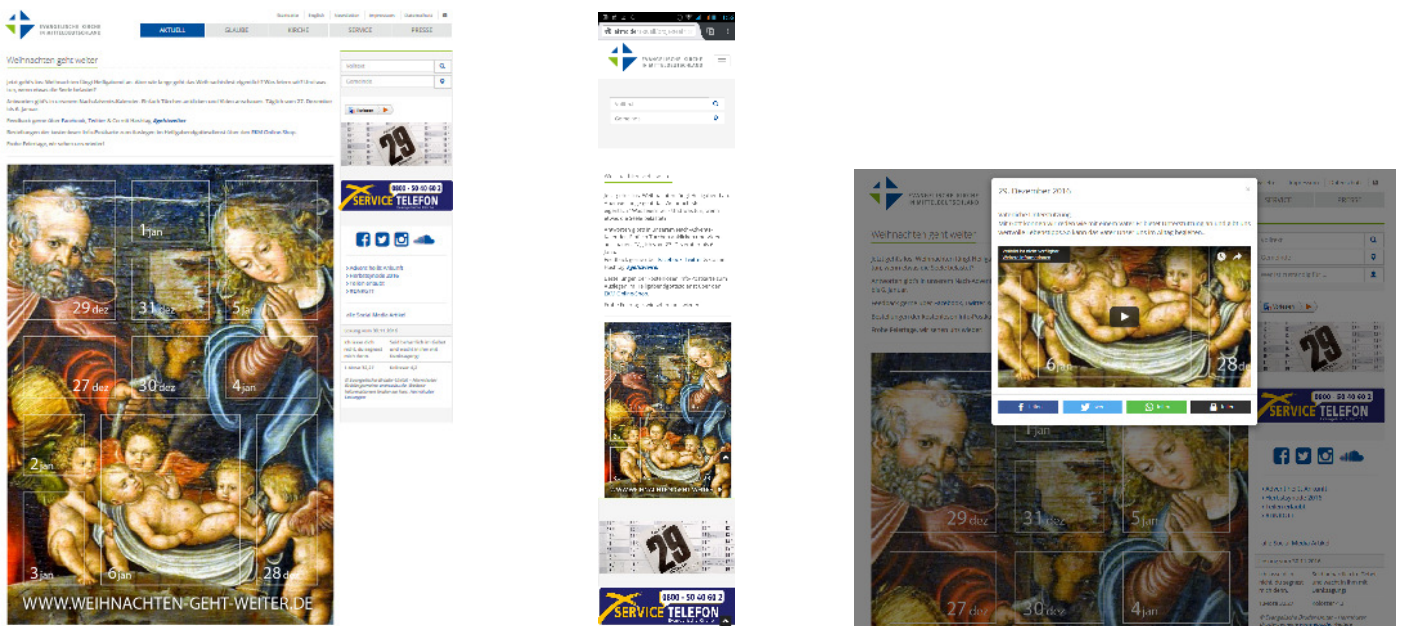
EVANGELISCHE KIRCHE IN MITTELDEUTSCHLAND

AKTUELL GLAUBE KIRCHE SERVICE PRESSE

Weihnachten geht weiter

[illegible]

Facebook, Twitter & Co mit Hashtag #gehtweiter

1jan 29dez 31dez 5jan 27dez 30dez 4jan 2jan 3jan 6jan 28dez

WWW.WEIHNACHTEN-GEHT-WEITER.DE

29

0800 - 50 40 60 2
SERVICE TELEFON

29

0800 - 50 40 60 2
SERVICE TELEFON

EVANGELISCHE KIRCHE IN MITTELDEUTSCHLAND

29. Dezember 2016

6jan 28dez

Weihnachten geht weiter

29dez 31dez 5jan 27dez 30dez 4jan 1jan

29

0800 - 50 40 60 2
SERVICE TELEFON

SERVICE PRESSE